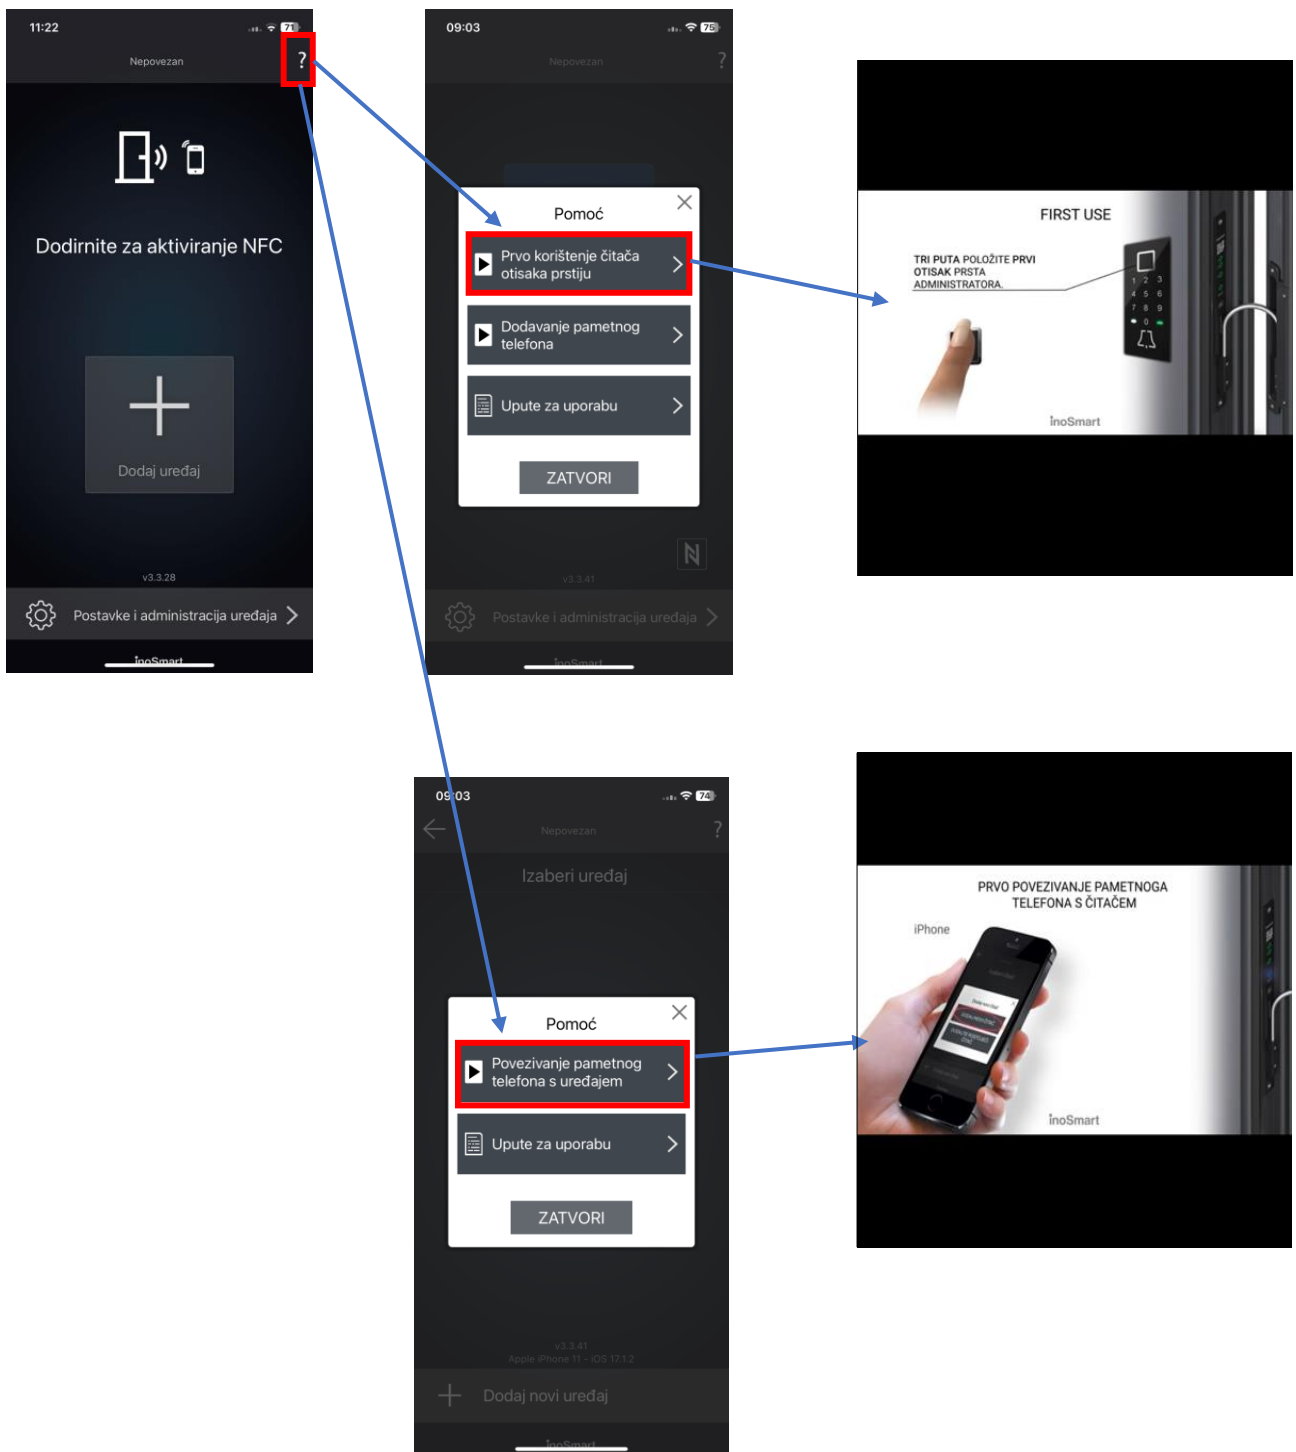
11:22
71
Nepovezan
?
Dodirnite za aktiviranje NFC
Dodaj uređaj
v3.3.28
Postavke i administracija uređaja
inoSmart

09:03
75
Nepovezan
?
Pomoć
Prvo korištenje čitača otisaka prstiju
Dodavanje pametnog telefona
Upute za uporabu
ZATVORI
v3.3.41
Postavke i administracija uređaja
inoSmart

FIRST USE
TRI PUTA POLOŽITE PRVI OTISAK PRSTA ADMINISTRATORA.
1 2 3
4 5 6
7 8 9
0
inoSmart

09:03
74
Nepovezan
?
Izaberi uređaj
Pomoć
Povezivanje pametnog telefona s uređajem
Upute za uporabu
ZATVORI
v3.3.41
Apple iPhone 11 - iOS 17.1.2
Dodaj novi uređaj
inoSmart

PRVO POVEZIVANJE PAMETNOGA TELEFONA S ČITAČEM
iPhone
inoSmart